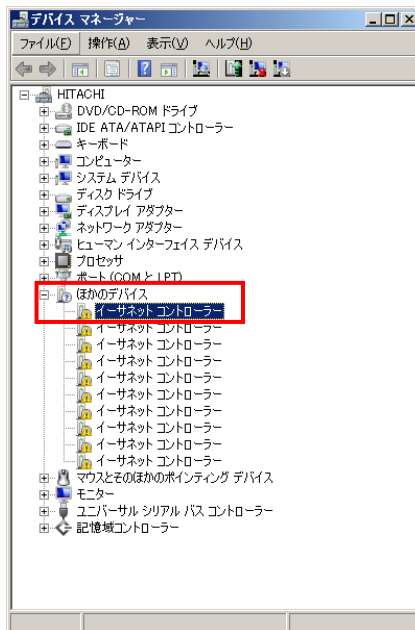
デバイス マネージャー

ファイル(F) 操作(A) 表示(V) ヘルプ(H)

HITACHI
DVD/CD-ROM ドライブ
IDE ATA/ATAPI コントローラー
キーボード
コンピューター
システム デバイス
ディスク ドライブ
ディスプレイ アダプター
ネットワーク アダプター
ヒューマン インターフェイス デバイス
プロセッサ
ポート (COM と LPT)
ほかのデバイス
イーサネット コントローラー
イーサネット コントローラー
イーサネット コントローラー
イーサネット コントローラー
イーサネット コントローラー
イーサネット コントローラー
イーサネット コントローラー
イーサネット コントローラー
イーサネット コントローラー
イーサネット コントローラー
マウスとそのほかのポインティング デバイス
モニター
ユニバーサル シリアル バス コントローラー
記憶域コントローラー